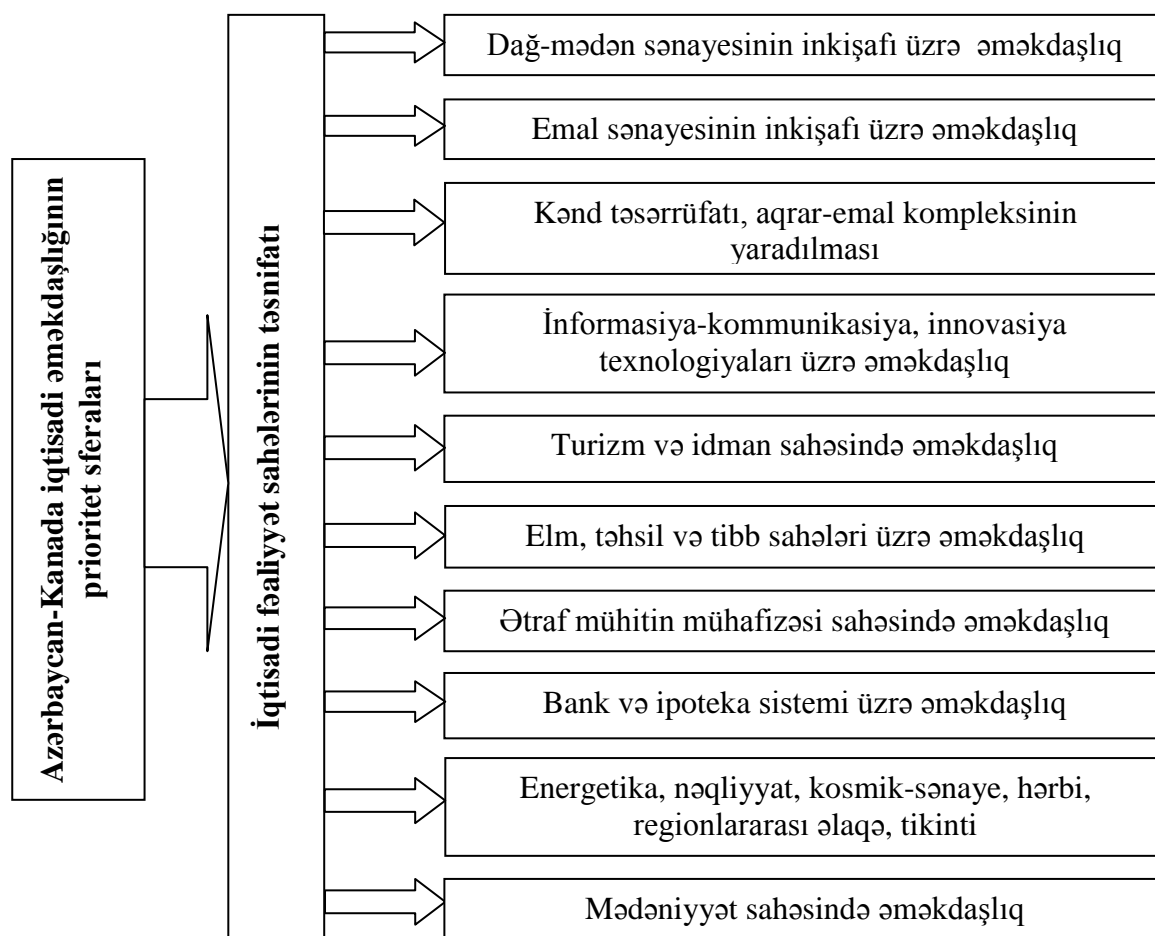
Azərbaycan-Kanada iqtisadi əməkdaşlığının prioritet sferaları

İqtisadi fəaliyyət sahələrinin təsnifatı

Dağ-mədən sənayesinin inkişafı üzrə əməkdaşlıq

Emal sənayesinin inkişafı üzrə əməkdaşlıq

Kənd təsərrüfatı, aqrar-emal kompleksinin yaradılması

İnformasiya-kommunikasiya, innovasiya texnologiyaları üzrə əməkdaşlıq

Turizm və idman sahəsində əməkdaşlıq

Elm, təhsil və tibb sahələri üzrə əməkdaşlıq

Ətraf mühitin mühafizəsi sahəsində əməkdaşlıq

Bank və ipoteka sistemi üzrə əməkdaşlıq

Energetika, nəqliyyat, kosmik-sənaye, hərbi, regionlararası əlaqə, tikinti

Mədəniyyət sahəsində əməkdaşlıq